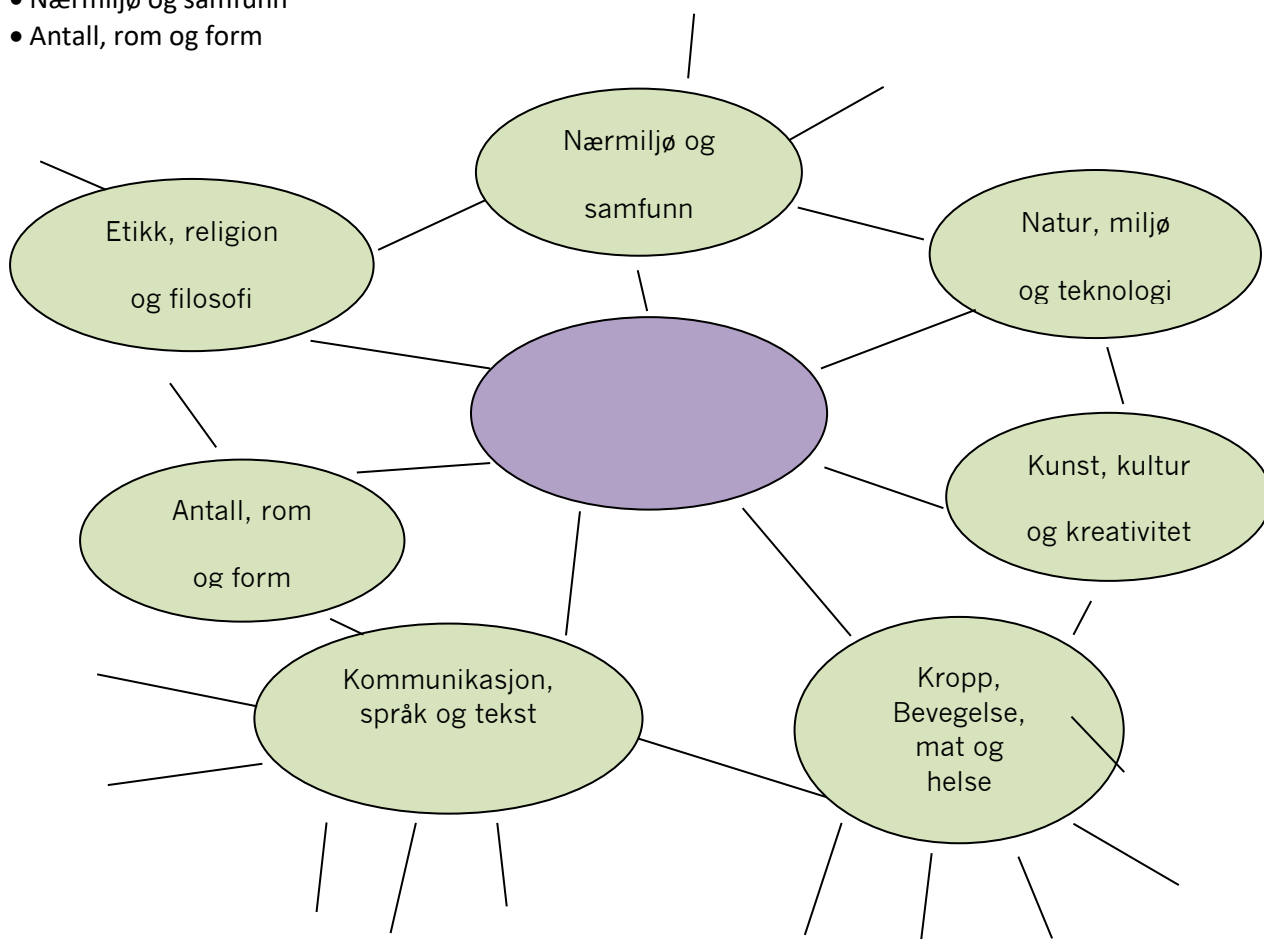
• Nærmiljø og samfunn
• Antall, rom og form

Nærmiljø og samfunn

Etikk, religion og filosofi

Natur, miljø og teknologi

Kunst, kultur og kreativitet

Antall, rom og form

Kommunikasjon, språk og tekst

Kropp, Bevegelse, mat og helse